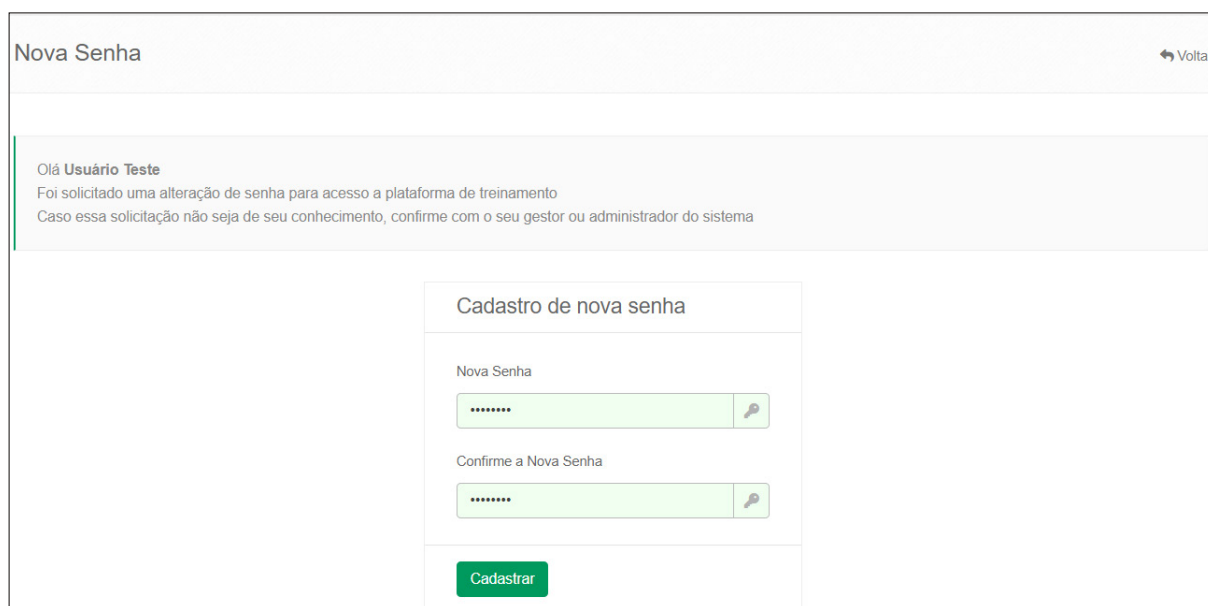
Nova Senha

Volta

Olá **Usuário Teste**
Foi solicitado uma alteração de senha para acesso a plataforma de treinamento
Caso essa solicitação não seja de seu conhecimento, confirme com o seu gestor ou administrador do sistema

Cadastro de nova senha

Nova Senha

••••••••

Confirme a Nova Senha

••••••••

Cadastrar